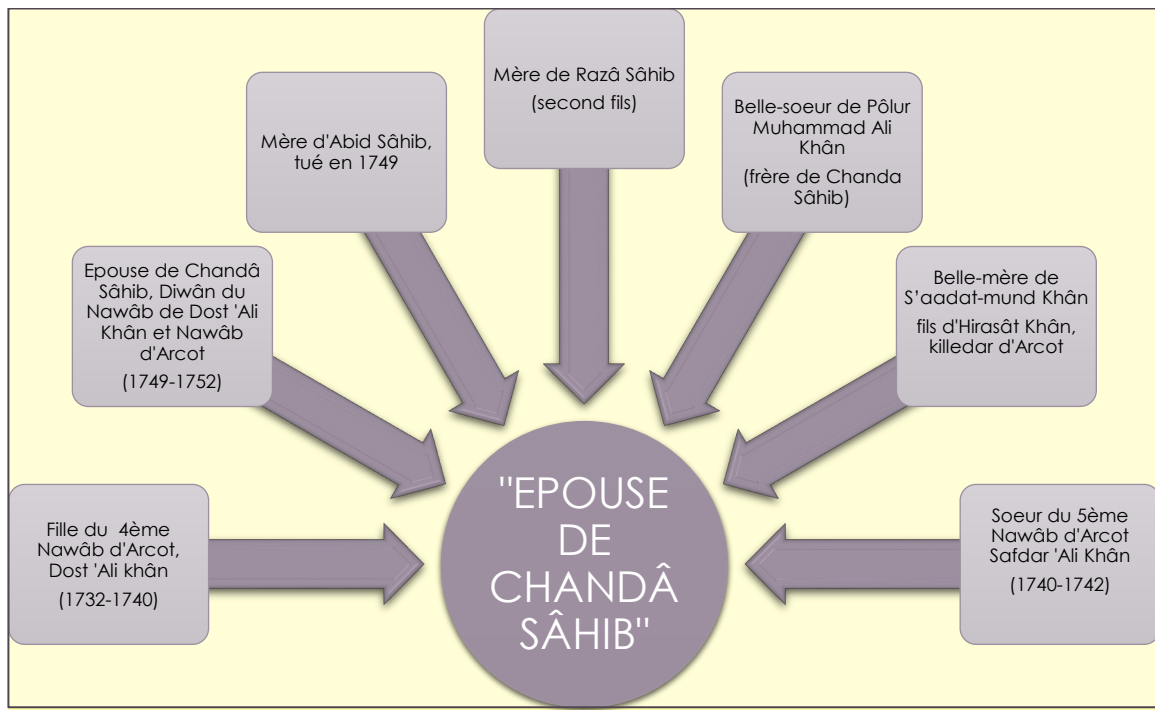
Fille du 4ème Nawâb d'Arcot, Dost 'Ali khân

(1732-1740)

Epouse de Chandâ Sâhib, Diwân du Nawâb de Dost 'Ali Khân et Nawâb d'Arcot

(1749-1752)

Mère d'Abid Sâhib, tué en 1749

Mère de Razâ Sâhib (second fils)

Belle-soeur de Pôlur Muhammad Ali Khân

(frère de Chanda Sâhib)

Belle-mère de S'aadat-mund Khân

fils d'Hirasât Khân, killedar d'Arcot

Soeur du 5ème Nawâb d'Arcot Safdar 'Ali Khân

(1740-1742)

"EPOUSE DE CHANDÂ SÂHIB"